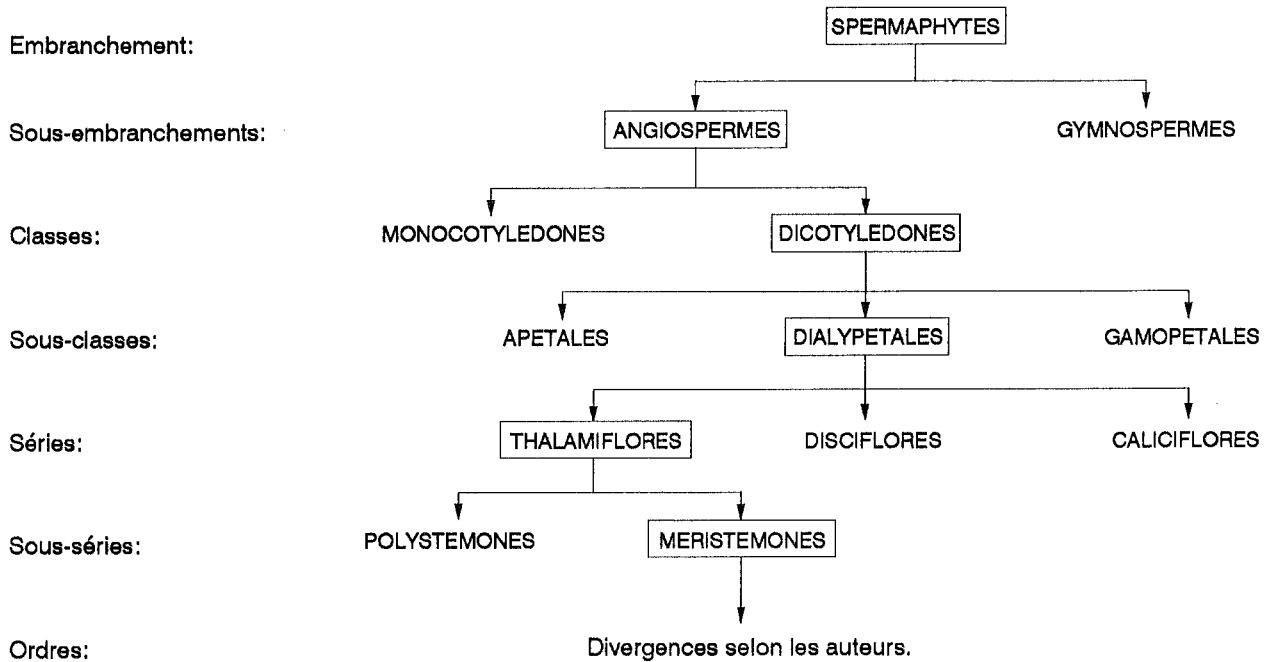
Embranchement: SPERMAPHYTES

Sous-embranchements: ANGIOSPERMES GYMNOSPERMES

Classes: MONOCOTYLEDONES DICOTYLEDONES

Sous-classes: APETALES DIALYPETALES GAMOPETALES

Séries: THALAMIFLORES DISCIFLORES CALICIFLORES

Sous-séries: POLYSTEMONES MERISTEMONES

Ordres: Divergences selon les auteurs.